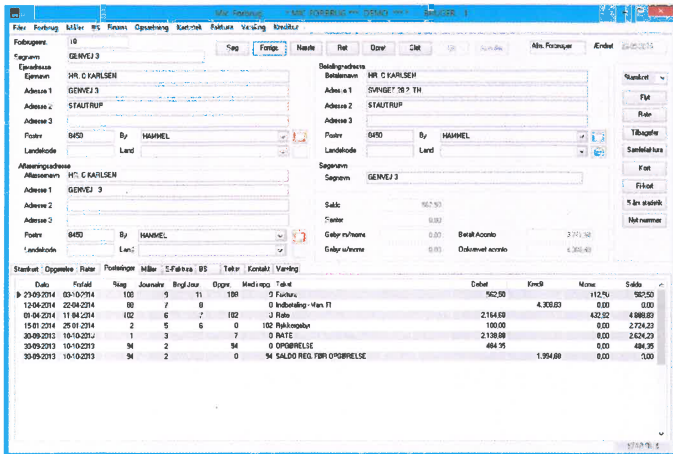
MK Forbrug *** DEMO *** BRUGER 1

Filer Forbrug Måler BS Finans Opgørelse Kartotek Faktura Visning Kreditor

Forbruger: 10
Søgenavn: GENVEJ 3

Søg Forrige Næste Ret Opret Slet Ok Annuller Alle Forbruger Ændret

Ejeradresse
Ejernavn: HR. C KARLSEN
Adresse 1: GENVEJ 3
Adresse 2: STAUTRUP
Adresse 3:
Postnr: 8450 By: HAMMEL
Landekode: Land:

Betalingsadresse
Betalernavn: HR. C KARLSEN
Adresse 1: SVINGET 38 2. TH
Adresse 2: STAUTRUP
Adresse 3:
Postnr: 8450 By: HAMMEL
Landekode: Land:

Aflæseringsadresse
Aflæsernavn: HR. C KARLSEN
Adresse 1: GENVEJ 3
Adresse 2:
Adresse 3:
Postnr: 8450 By: HAMMEL
Landekode: Land:

Søgenavn
Søgenavn: GENVEJ 3

Saldo: 562,50
Renter: 0,00
Gebyr m/moms: 0,00 Betalt Aconto: 3 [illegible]
Gebyr u/moms: 0,00 Opkrævet aconto: 4.308,63

Stamkort
Flyt
Rate
Tilbagefør
Samlefaktura
Kort
Frikort
5 års statistik
Nyt nummer

Stamkort Opgørelse Rater Posteringer Måler E-Faktura BS Tekst Kontakt Visning

| Dato | Forfald | Bilag | Journalnr | Bogf.Jour. | Opgør. | Medd.nr | Tekst | Debet | Kredit | Moms | Saldo |
|---|---|---|---|---|---|---|---|---|---|---|---|
| 23-09-2014 | 03-10-2014 | 108 | 9 | 11 | 108 | 0 | Faktura | 562,50 | | 112,50 | 562,50 |
| 12-04-2014 | 22-04-2014 | 80 | 7 | 8 | | 0 | Indbetaling - Mån. FI | | 4.308,63 | 0,00 | 0,00 |
| 01-04-2014 | 11-04-2014 | 102 | 6 | 7 | 102 | 0 | Rate | 2.164,60 | | 432,92 | 4.889,83 |
| 15-01-2014 | 25-01-2014 | 2 | 5 | 6 | 0 | 102 | Rykkergebyr | 100,00 | | 0,00 | 2.724,23 |
| 30-09-2013 | 10-10-2013 | 1 | 3 | | 7 | 0 | RATE | 2.139,88 | | 0,00 | 2.624,23 |
| 30-09-2013 | 10-10-2013 | 94 | 2 | | 94 | 0 | OPGØRELSE | 484,35 | | 0,00 | 484,35 |
| 30-09-2013 | 10-10-2013 | 94 | 2 | | 0 | 94 | SALDO REG. FØR OPGØRELSE | | 1.994,68 | 0,00 | 0,00 |